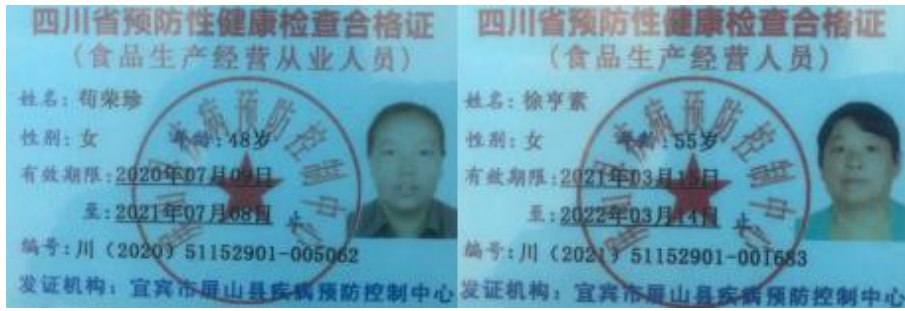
四川省预防性健康检查合格证
（食品生产经营从业人员）
姓名：荀荣珍
性别：女 年龄：48岁
有效期限：2020年07月09日
至：2021年07月08日
编号：川（2020）51152901-005062
发证机构：宜宾市屏山县疾病预防控制中心

四川省预防性健康检查合格证
（食品生产经营人员）
姓名：徐亨素
性别：女 年龄：55岁
有效期限：2021年03月15日
至：2022年03月14日
编号：川（2021）51152901-001683
发证机构：宜宾市屏山县疾病预防控制中心

疾病预防控制中心
疾病预防控制中心